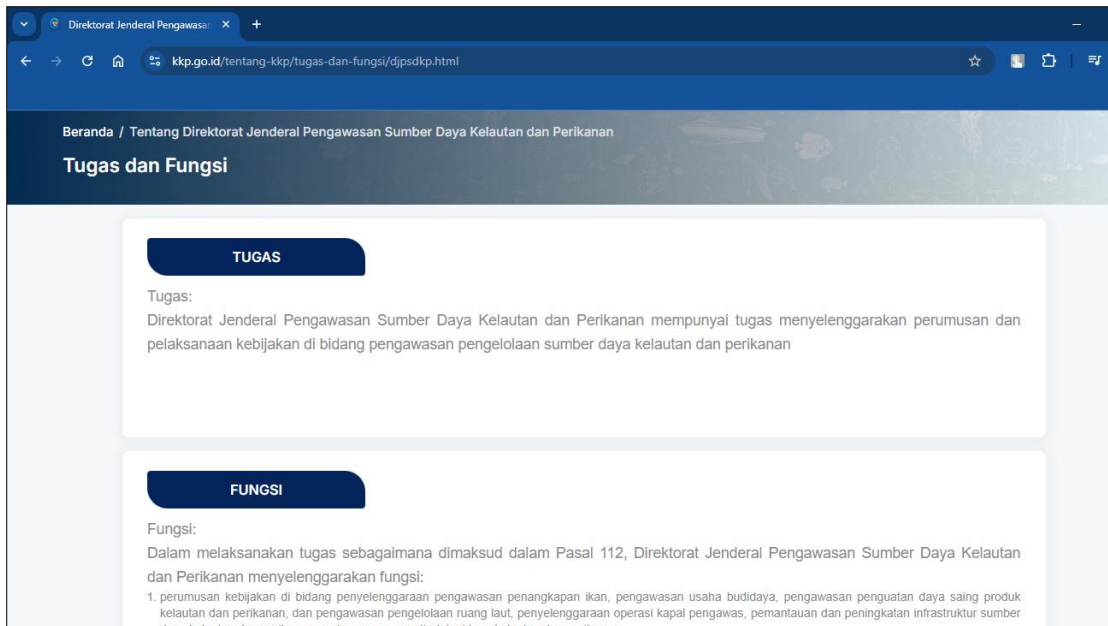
Direktorat Jenderal Pengawasa ×
+

kkp.go.id/tentang-kkp/tugas-dan-fungsi/djpsdkp.html

Beranda / Tentang Direktorat Jenderal Pengawasan Sumber Daya Kelautan dan Perikanan

Tugas dan Fungsi

TUGAS

Tugas:

Direktorat Jenderal Pengawasan Sumber Daya Kelautan dan Perikanan mempunyai tugas menyelenggarakan perumusan dan pelaksanaan kebijakan di bidang pengawasan pengelolaan sumber daya kelautan dan perikanan

FUNGSI

Fungsi:

Dalam melaksanakan tugas sebagaimana dimaksud dalam Pasal 112, Direktorat Jenderal Pengawasan Sumber Daya Kelautan dan Perikanan menyelenggarakan fungsi:

1. perumusan kebijakan di bidang penyelenggaraan pengawasan penangkapan ikan, pengawasan usaha budidaya, pengawasan penguatan daya saing produk kelautan dan perikanan, dan pengawasan pengelolaan ruang laut, penyelenggaraan operasi kapal pengawas, pemantauan dan peningkatan infrastruktur sumber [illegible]